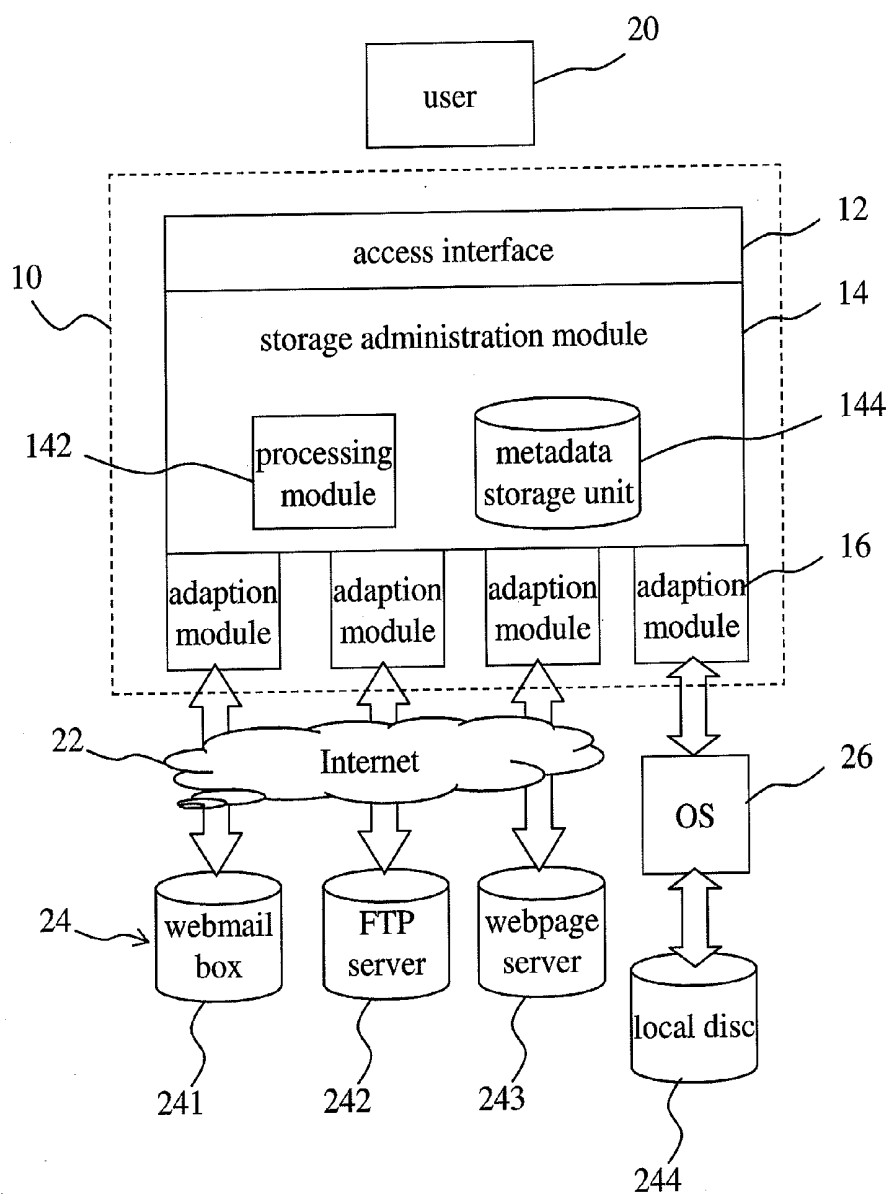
20
user
12
access interface
10
14
storage administration module
144
142
processing module
metadata storage unit
16
adaption module
adaption module
adaption module
adaption module
22
Internet
26
OS
24
webmail box
FTP server
webpage server
local disc
241
242
243
244